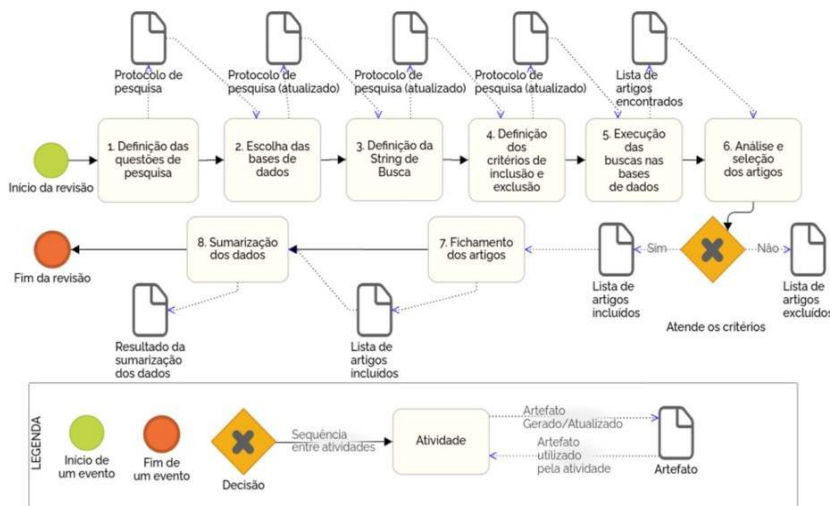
Protocolo de pesquisa

Protocolo de pesquisa (atualizado)

Protocolo de pesquisa (atualizado)

Protocolo de pesquisa (atualizado)

Lista de artigos encontrados

Início da revisão

1. Definição das questões de pesquisa

2. Escolha das bases de dados

3. Definição da String de Busca

4. Definição dos critérios de inclusão e exclusão

5. Execução das buscas nas bases de dados

6. Análise e seleção dos artigos

Fim da revisão

8. Sumarização dos dados

7. Fichamento dos artigos

Sim

Não

Lista de artigos incluídos

Lista de artigos excluídos

Atende os critérios

Resultado da sumarização dos dados

Lista de artigos incluídos

LEGENDA

Início de um evento

Fim de um evento

Decisão

Sequência entre atividades

Atividade

Artefato Gerado/Atualizado

Artefato utilizado pela atividade

Artefato